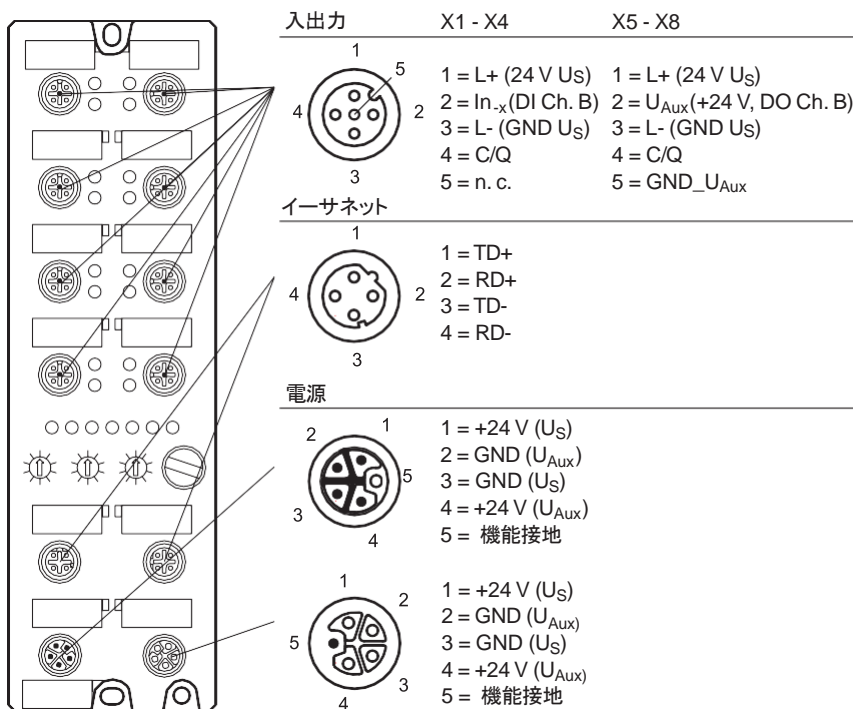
入出力 X1 - X4 X5 - X8

1
5
4 2
3

1 = L+ (24 V Us) 1 = L+ (24 V $U_S$)
2 = In$_{-x}$(DI Ch. B) 2 = $U_{Aux}$(+24 V, DO Ch. B)
3 = L- (GND $U_S$) 3 = L- (GND $U_S$)
4 = C/Q 4 = C/Q
5 = n. c. 5 = GND_$U_{Aux}$

イーサネット

1
4 2
3

1 = TD+
2 = RD+
3 = TD-
4 = RD-

電源

2 1
5
3 4

1 = +24 V ($U_S$)
2 = GND ($U_{Aux}$)
3 = GND ($U_S$)
4 = +24 V ($U_{Aux}$)
5 = 機能接地

1
2
5
3
4

1 = +24 V ($U_S$)
2 = GND ($U_{Aux)}$
3 = GND ($U_S$)
4 = +24 V ($U_{Aux)}$
5 = 機能接地